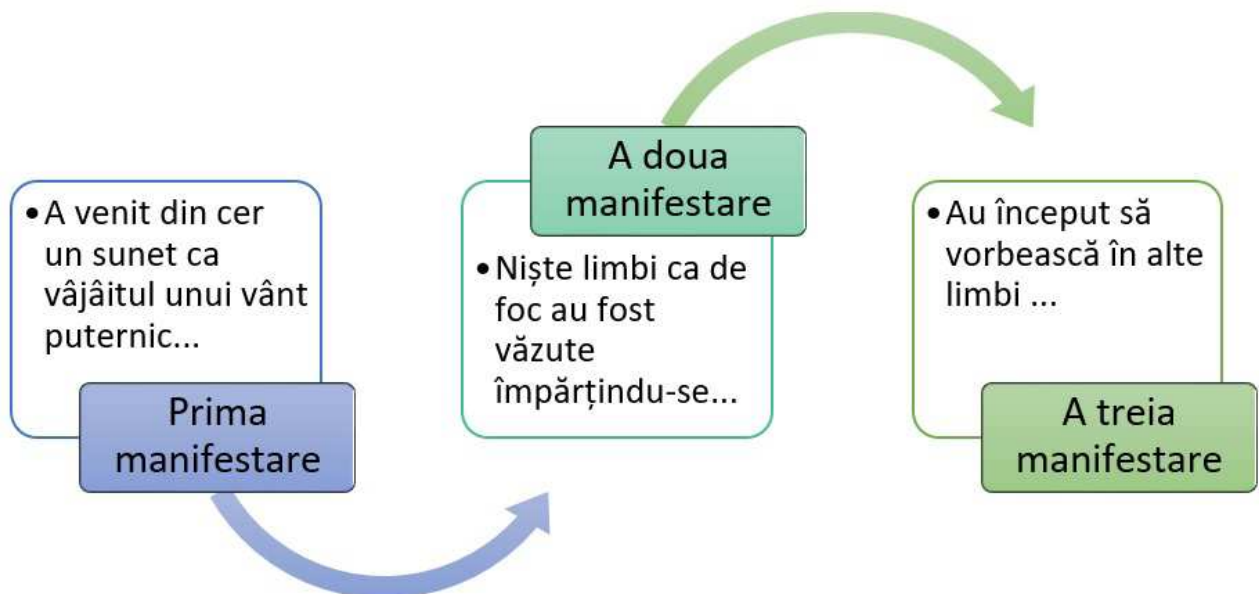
• A venit din cer un sunet ca vâjâitul unui vânt puternic...

Prima manifestare

A doua manifestare

• Niște limbi ca de foc au fost văzute împărțindu-se...

• Au început să vorbească în alte limbi ...

A treia manifestare